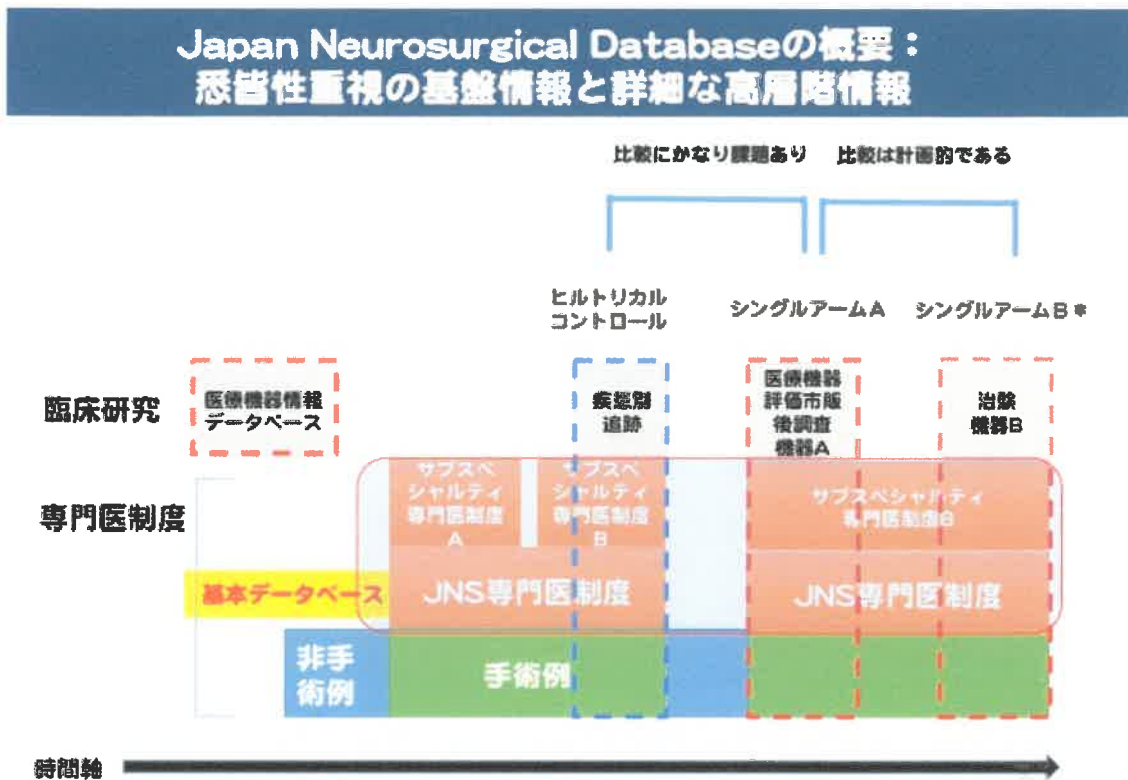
Japan Neurosurgical Databaseの概要：
悉皆性重視の基盤情報と詳細な高層階情報

比較にかなり課題あり　比較は計画的である

ヒルトリカルコントロール

シングルアームA

シングルアームB＊

臨床研究

医療機器情報データベース

疾患別追跡

医療機器評価市販後調査機器A

治験機器B

専門医制度

サブスペシャルティ専門医制度A

サブスペシャルティ専門医制度B

サブスペシャルティ専門医制度B

基本データベース

JNS専門医制度

JNS専門医制度

非手術例

手術例

時間軸